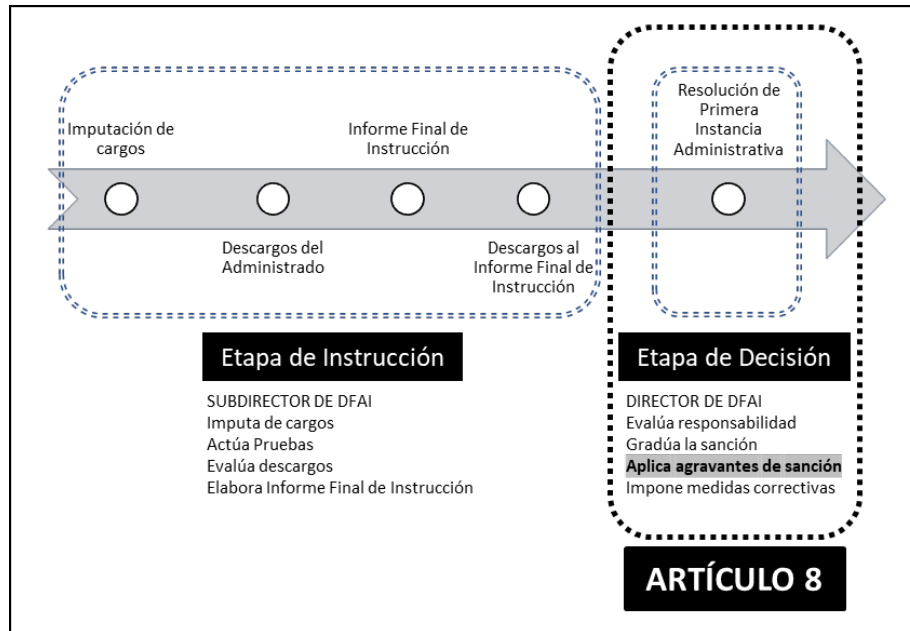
Imputación de cargos

Informe Final de Instrucción

Resolución de Primera Instancia Administrativa

Descargos del Administrado

Descargos al Informe Final de Instrucción

Etapa de Instrucción

SUBDIRECTOR DE DFAI
Imputa de cargos
Actúa Pruebas
Evalúa descargos
Elabora Informe Final de Instrucción

Etapa de Decisión

DIRECTOR DE DFAI
Evalúa responsabilidad
Gradúa la sanción
Aplica agravantes de sanción
Impone medidas correctivas

ARTÍCULO 8